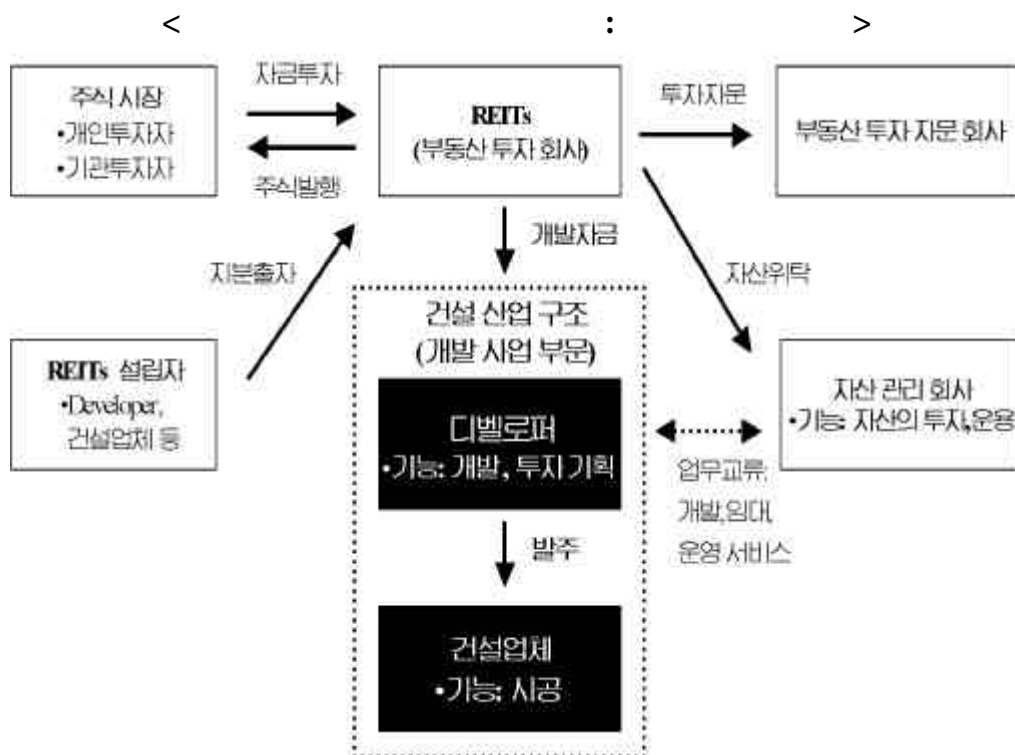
< : >

주식 시장
•개인투자자
•기관투자자

자금투자

주식발행

REITs
(부동산 투자 회사)

투자자문

부동산 투자 자문 회사

개발자금

지분출자

자산위탁

건설 산업 구조
(개발 사업 부문)

REITs 설립자
•Developer,
건설업체 등

디벨로퍼
•기능: 개발, 투자 기획

자산 관리 회사
•기능: 자산의 투자,운용

업무교류:
개발,임대,
운영 서비스

발주

건설업체
•기능: 시공